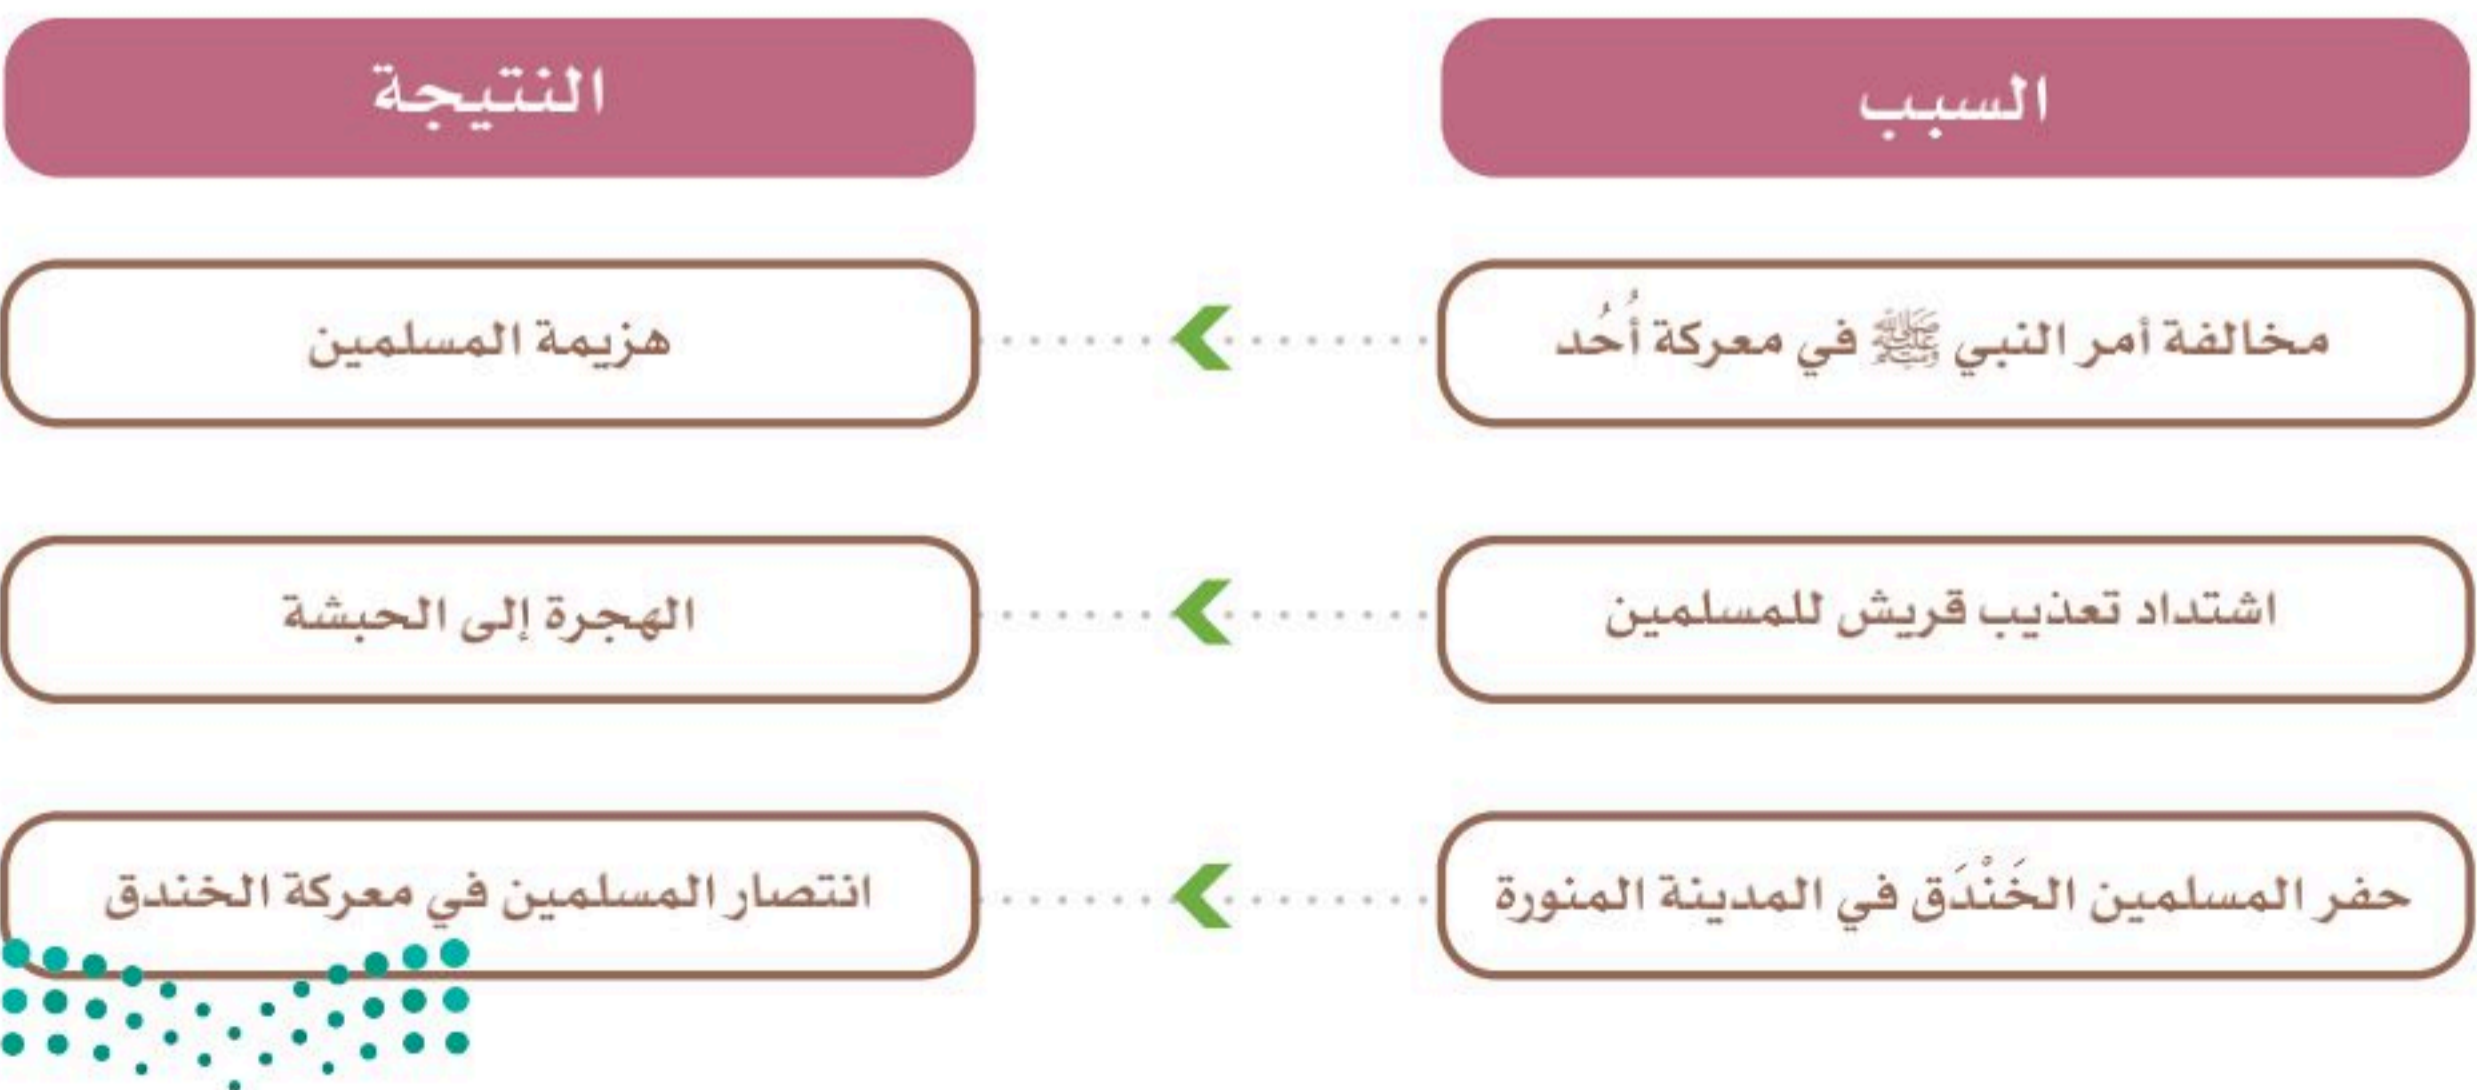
| السبب | النتيجة |
|---|---|
| مخالفة أمر النبي ﷺ في معركة أُحُد | هزيمة المسلمين |
| اشتداد تعذيب قريش للمسلمين | الهجرة إلى الحبشة |
| حفر المسلمين الخَنْدَق في المدينة المنورة | انتصار المسلمين في معركة الخندق |